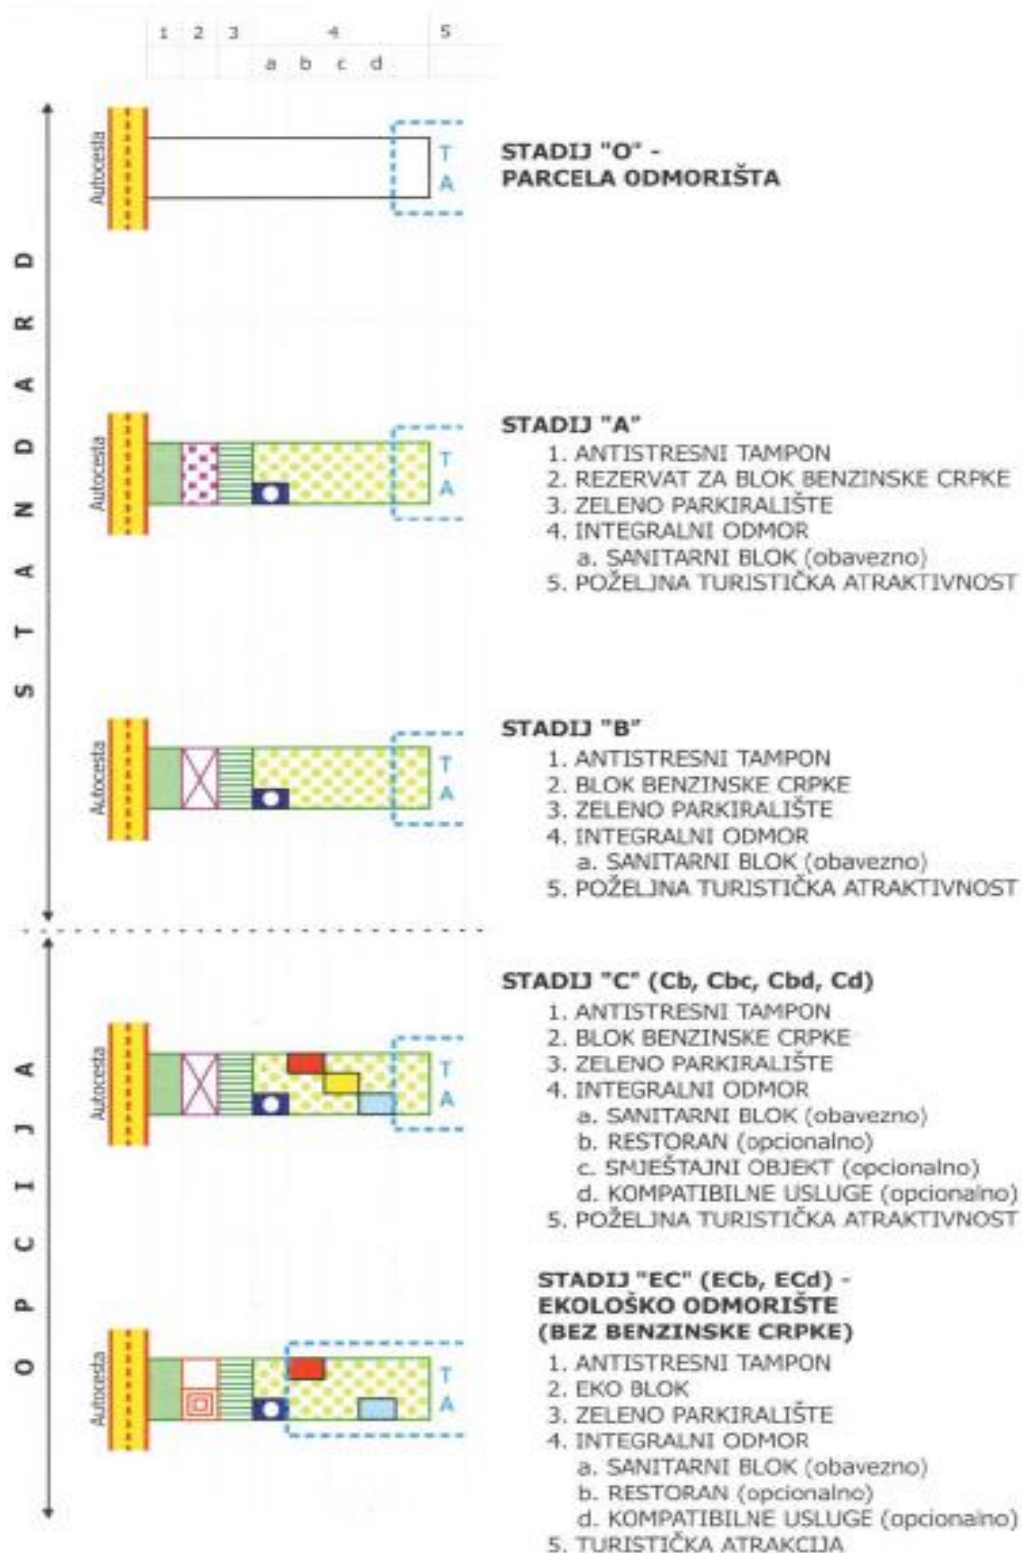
1 2 3 4 5
a b c d

STANDARD

Autocesta

T
A

STADIJ "O" - PARCELA ODMORIŠTA

Autocesta

T
A

STADIJ "A"
1. ANTISTRESNI TAMPON
2. REZERVAT ZA BLOK BENZINSKE CRPKE
3. ZELENO PARKIRALIŠTE
4. INTEGRALNI ODMOR
a. SANITARNI BLOK (obavezno)
5. POŽELJNA TURISTIČKA ATRAKTIVNOST

Autocesta

T
A

STADIJ "B"
1. ANTISTRESNI TAMPON
2. BLOK BENZINSKE CRPKE
3. ZELENO PARKIRALIŠTE
4. INTEGRALNI ODMOR
a. SANITARNI BLOK (obavezno)
5. POŽELJNA TURISTIČKA ATRAKTIVNOST

OPCIJA

Autocesta

T
A

STADIJ "C" (Cb, Cbc, Cbd, Cd)
1. ANTISTRESNI TAMPON
2. BLOK BENZINSKE CRPKE
3. ZELENO PARKIRALIŠTE
4. INTEGRALNI ODMOR
a. SANITARNI BLOK (obavezno)
b. RESTORAN (opcionalno)
c. SMJEŠTAJNI OBJEKT (opcionalno)
d. KOMPATIBILNE USLUGE (opcionalno)
5. POŽELJNA TURISTIČKA ATRAKTIVNOST

Autocesta

T
A

STADIJ "EC" (ECb, ECd) - EKOLOŠKO ODMORIŠTE (BEZ BENZINSKE CRPKE)
1. ANTISTRESNI TAMPON
2. EKO BLOK
3. ZELENO PARKIRALIŠTE
4. INTEGRALNI ODMOR
a. SANITARNI BLOK (obavezno)
b. RESTORAN (opcionalno)
d. KOMPATIBILNE USLUGE (opcionalno)
5. TURISTIČKA ATRAKCIJA